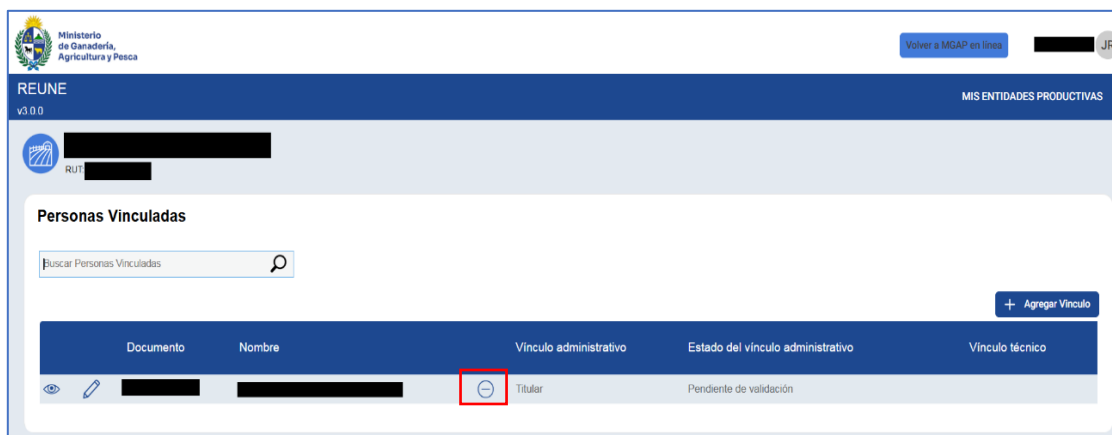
Ministerio de Ganadería, Agricultura y Pesca

Volver a MGAP en línea

JR

REUNE
v3.0.0

MIS ENTIDADES PRODUCTIVAS

RUT:

Personas Vinculadas

Buscar Personas Vinculadas

+ Agregar Vínculo

| | Documento | Nombre | | Vínculo administrativo | Estado del vínculo administrativo | Vínculo técnico |
|---|---|---|---|---|---|---|
| | | | | Titular | Pendiente de validación | |